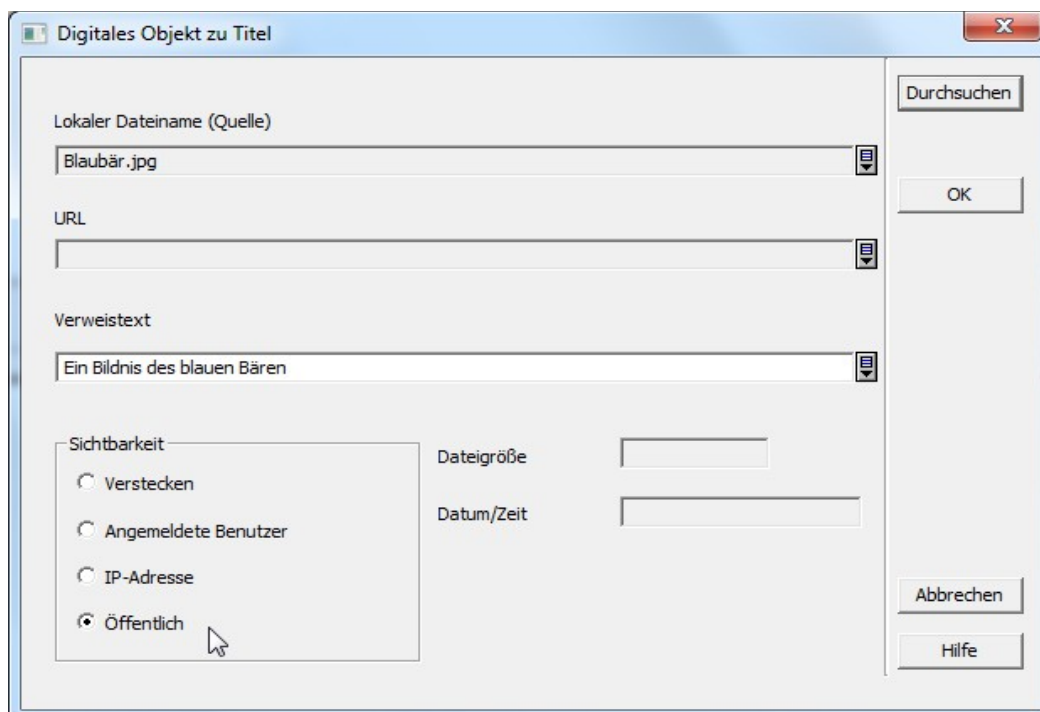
Digitales Objekt zu Titel

Durchsuchen

Lokaler Dateiname (Quelle)

Blaubär.jpg

OK

URL

Verweistext

Ein Bildnis des blauen Bären

Sichtbarkeit

Verstecken

Angemeldete Benutzer

IP-Adresse

Öffentlich

Dateigröße

Datum/Zeit

Abbrechen

Hilfe